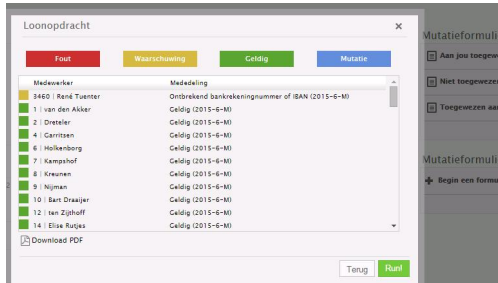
Loonopdracht

×

Fout
Waarschuwing
Geldig
Mutatie

| Medewerker | Mededeling |
|---|---|
| 3460 \| René Tuenter | Ontbrekend bankrekeningnummer of IBAN (2015-6-M) |
| 1 \| van den Akker | Geldig (2015-6-M) |
| 2 \| Dreteler | Geldig (2015-6-M) |
| 4 \| Garritsen | Geldig (2015-6-M) |
| 6 \| Holkenborg | Geldig (2015-6-M) |
| 7 \| Kampshof | Geldig (2015-6-M) |
| 8 \| Kreunen | Geldig (2015-6-M) |
| 9 \| Nijman | Geldig (2015-6-M) |
| 10 \| Bart Draaijer | Geldig (2015-6-M) |
| 12 \| ten Zijthoff | Geldig (2015-6-M) |
| 14 \| Elise Rutjes | Geldig (2015-6-M) |

Download PDF

Terug
Run!

Mutatieformul
Aan jou toegew
Niet toegewez
Toegewezen aa

Mutatieformuli
Begin een form